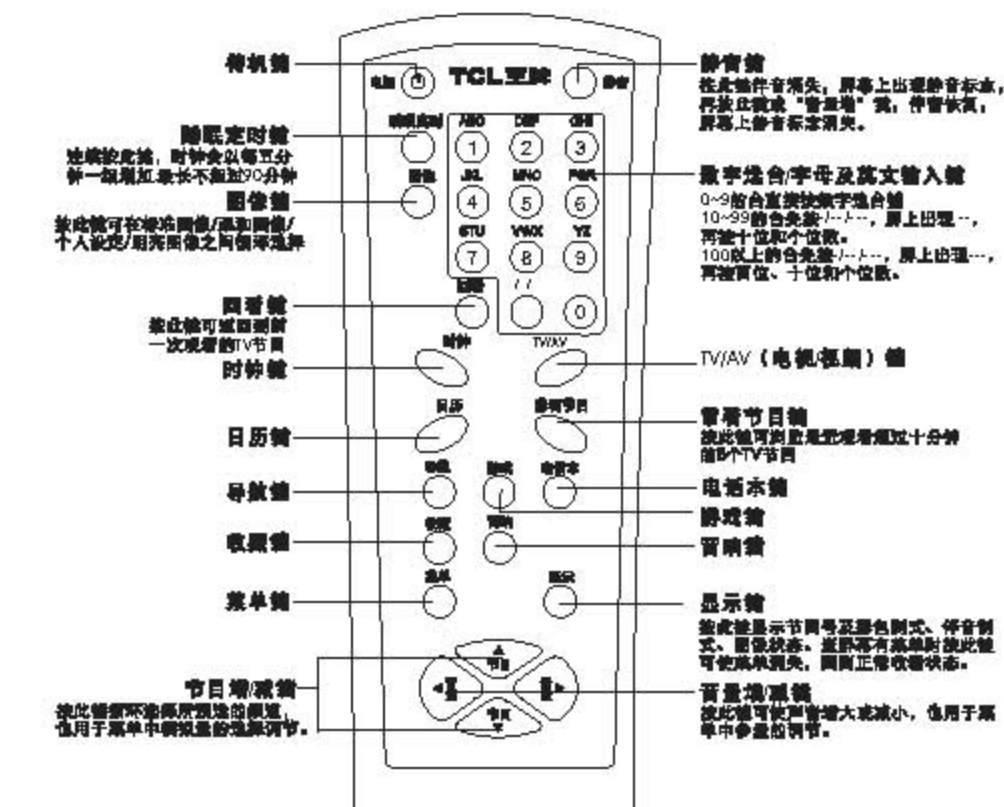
待机键

电源

TCL王牌

静音

静音键
按此键伴音消失，屏幕上出现静音标志，再按此键或"音量增"键，伴音恢复，屏幕上静音标志消失。

睡眠定时键
连续按此键，时钟会以每五分钟一级递增加最长不超过90分钟

睡眠定时

ABC DEF GHI
1 2 3
JKL MNO PQR
4 5 6
STU VWX YZ
7 8 9
回看 -/-- 0

数字选台/字母及英文输入键
0~9的台直接按数字选台键
10~99的台先按-/--/---，屏上出现--，再按十位和个位数。
100以上的台先按-/--/---，屏上出现---，再按百位、十位和个位数。

图像键
按此键可在标准图像/柔和图像/个人设定/明亮图像之间循环选择

图像

回看键
按此键可返回到前一次观看的TV节目

时钟
TV/AV

TV/AV（电视/视频）键

时钟键

日历

常看节目

常看节目键
按此键可浏览最近观看超过十分钟的5个TV节目

日历键

导航
游戏
电话本

导航键

电话本键

游戏键

收藏
节目

收藏键

节目键

菜单
显示

菜单键

显示键
按此键显示节目号及彩色制式、伴音制式、图像状态，当屏幕有菜单时按此键可使菜单消失，回到正常收看状态。

节目增/减键
按此键循环选择所预选的频道，也用于菜单中调整量的选择调节。

节目
节目

音量增/减键
按此键可使声音增大或减小，也用于菜单中参量的调节。